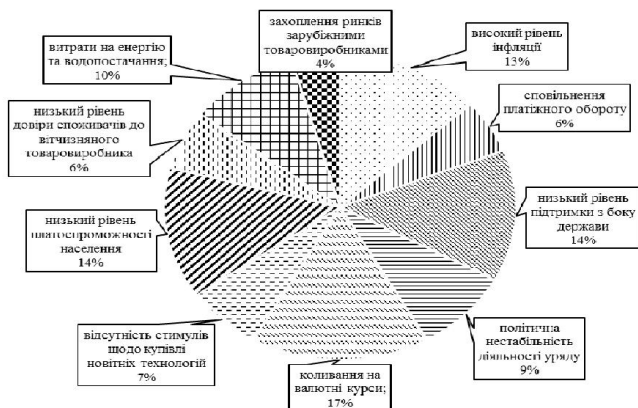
захоплення ринків зарубіжними товаровиробниками
4%

високий рівень інфляції
13%

сповільнення платіжного обороту
6%

низький рівень підтримки з боку держави
14%

політична нестабільність діяльності уряду
9%

коливання на валютні курси;
17%

відсутність стимулів щодо купівлі новітніх технологій
7%

низький рівень платоспроможності населення
14%

низький рівень довіри споживачів до вітчизняного товаровиробника
6%

витрати на енергію та водопостачання;
10%